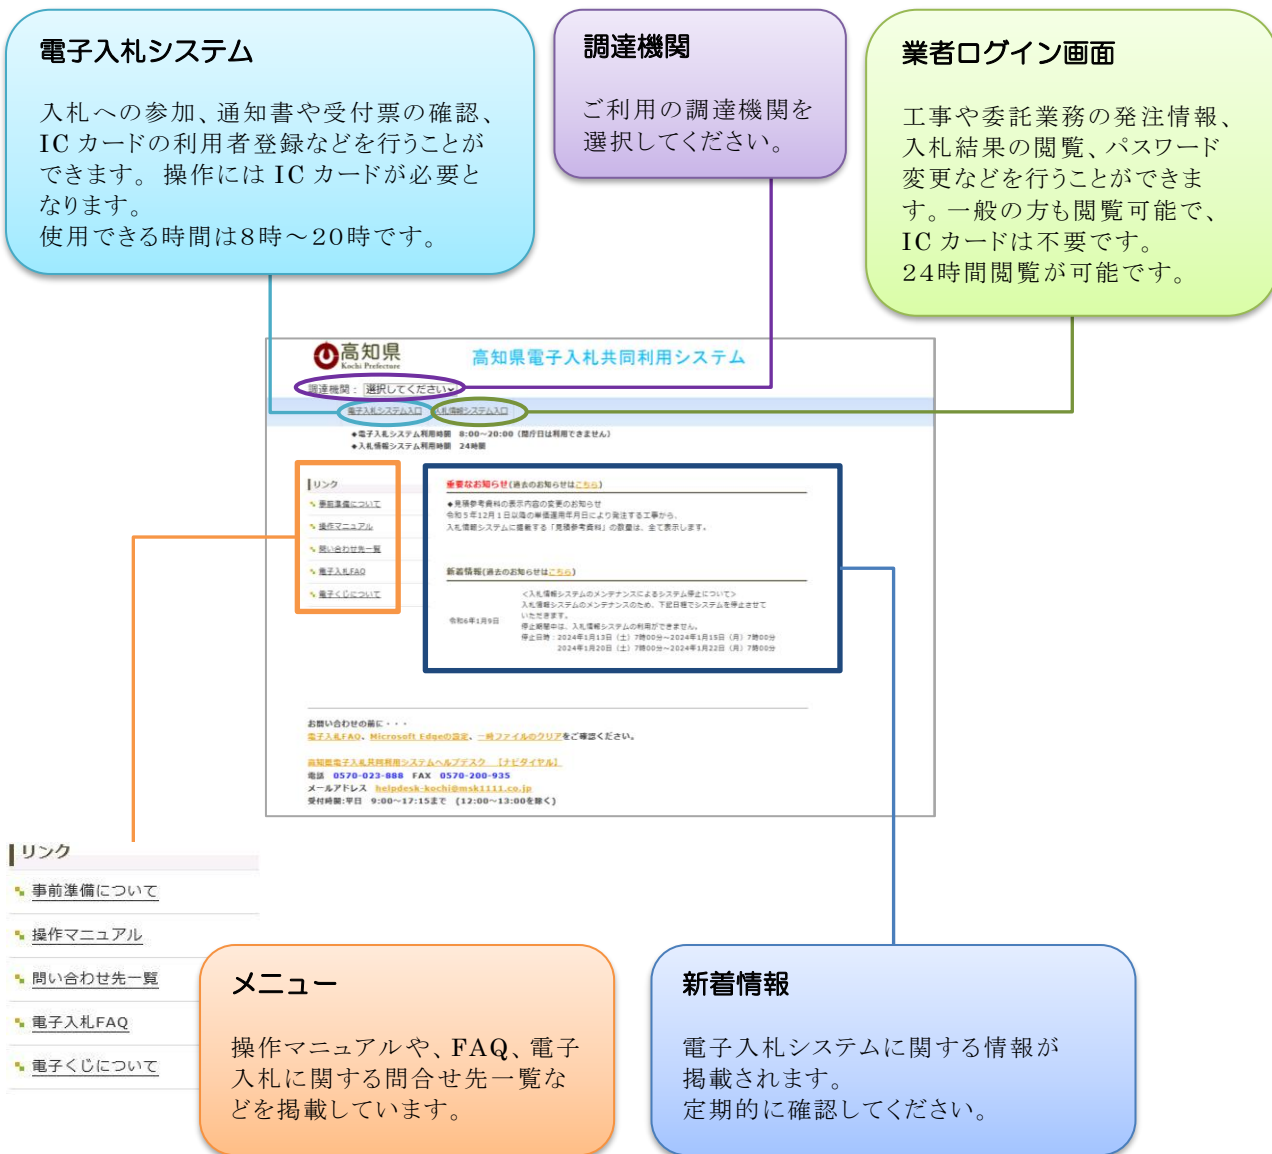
電子入札システム

入札への参加、通知書や受付票の確認、ICカードの利用者登録などを行うことができます。 操作にはICカードが必要となります。
使用できる時間は8時～20時です。

調達機関

ご利用の調達機関を選択してください。

業者ログイン画面

工事や委託業務の発注情報、入札結果の閲覧、パスワード変更などを行うことができます。一般の方も閲覧可能で、ICカードは不要です。
24時間閲覧が可能です。

高知県 Kochi Prefecture

高知県電子入札共同利用システム

調達機関： 選択してください

電子入札システム入口 入札情報システム入口

◆電子入札システム利用時間 8:00～20:00（閉庁日は利用できません）
◆入札情報システム利用時間 24時間

リンク
事前準備について
操作マニュアル
問い合わせ先一覧
電子入札FAQ
電子くじについて

重要なお知らせ（過去のお知らせはこちら）
◆見積参考資料の表示内容の変更のお知らせ
令和５年12月１日以降の単価適用年月日により発注する工事から、
入札情報システムに掲載する「見積参考資料」の数量は、全て表示します。

新着情報（過去のお知らせはこちら）
令和6年1月9日
＜入札情報システムのメンテナンスによるシステム停止について＞
入札情報システムのメンテナンスのため、下記日程でシステムを停止させていただきます。
停止期間中は、入札情報システムの利用ができません。
停止日時：2024年1月13日（土）7時00分～2024年1月15日（月）7時00分
2024年1月20日（土）7時00分～2024年1月22日（月）7時00分

お問い合わせの前に・・・
電子入札FAQ、Microsoft Edgeの設定、一時ファイルのクリアをご確認ください。
高知県電子入札共同利用システムヘルプデスク 【ナビダイヤル】
電話 0570-023-888 FAX 0570-200-935
メールアドレス helpdesk-kochi@msk1111.co.jp
受付時間：平日 9:00～17:15まで （12:00～13:00を除く）

リンク
事前準備について
操作マニュアル
問い合わせ先一覧
電子入札FAQ
電子くじについて

メニュー

操作マニュアルや、FAQ、電子入札に関する問合せ先一覧などを掲載しています。

新着情報

電子入札システムに関する情報が掲載されます。
定期的に確認してください。